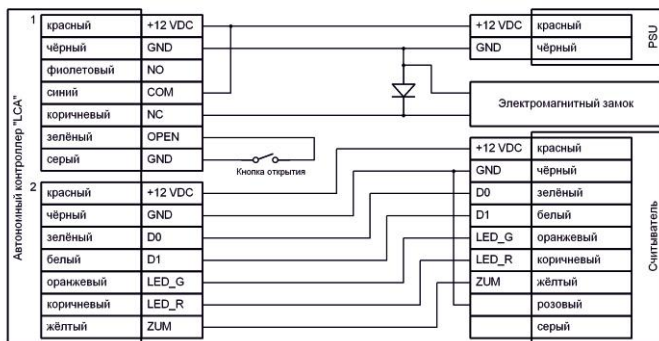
Автономный контроллер "LCA"

1

| красный | +12 VDC |
|---|---|
| чёрный | GND |
| фиолетовый | NO |
| синий | COM |
| коричневый | NC |
| зелёный | OPEN |
| серый | GND |

2

| красный | +12 VDC |
|---|---|
| чёрный | GND |
| зелёный | D0 |
| белый | D1 |
| оранжевый | LED_G |
| коричневый | LED_R |
| жёлтый | ZUM |

Кнопка открытия

PSU

| +12 VDC | красный |
|---|---|
| GND | чёрный |

Электромагнитный замок

Считыватель

| +12 VDC | красный |
|---|---|
| GND | чёрный |
| D0 | зелёный |
| D1 | белый |
| LED_G | оранжевый |
| LED_R | коричневый |
| ZUM | жёлтый |
| | розовый |
| | серый |